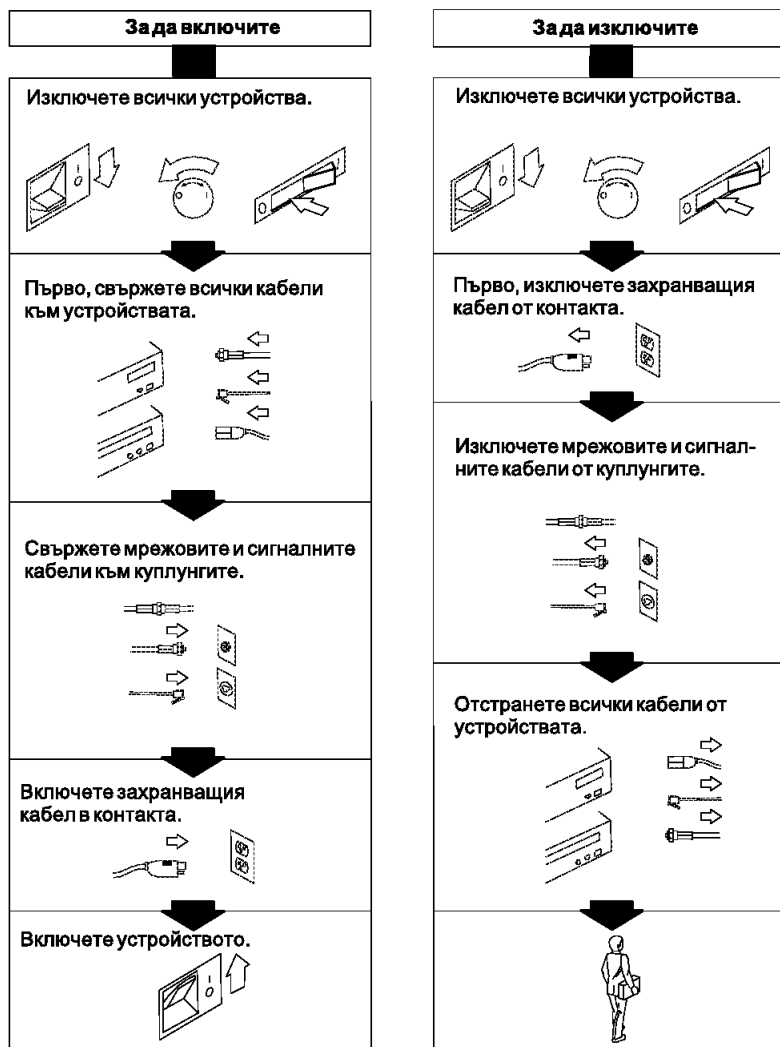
За да включите

Изключете всички устройства.

Първо, свържете всички кабели към устройствата.

Свържете мрежовите и сигналните кабели към куплунгите.

Включете захранващия кабел в контакта.

Включете устройството.

За да изключите

Изключете всички устройства.

Първо, изключете захранващия кабел от контакта.

Изключете мрежовите и сигналните кабели от куплунгите.

Отстранете всички кабели от устройствата.